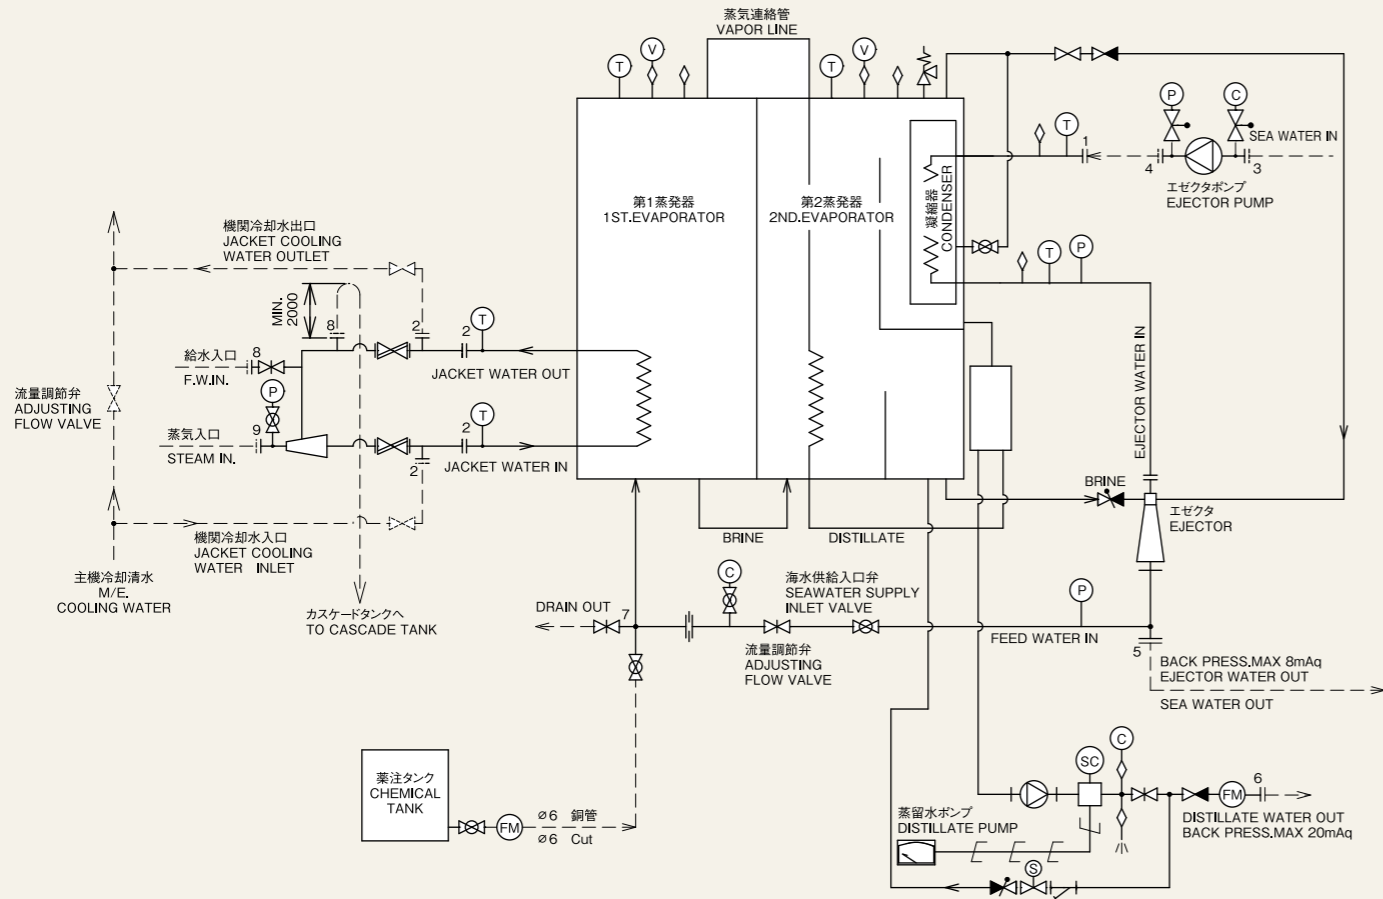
蒸気連絡管
VAPOR LINE

T V T V

第1蒸発器
1ST.EVAPORATOR

第2蒸発器
2ND.EVAPORATOR

凝縮器
CONDENSER

P C
T
1
4
3
SEA WATER IN
エゼクタポンプ
EJECTOR PUMP

T P

機関冷却水出口
JACKET COOLING
WATER OUTLET

MIN. 2000
8
2
2 T
給水入口 8
F.W.IN.
JACKET WATER OUT

P
流量調節弁
ADJUSTING
FLOW VALVE

9
蒸気入口
STEAM IN.
2 T
JACKET WATER IN
2

機関冷却水入口
JACKET COOLING
WATER INLET

主機冷却清水
M/E.
COOLING WATER

カスケードタンクへ
TO CASCADE TANK

EJECTOR WATER IN

BRINE
エゼクタ
EJECTOR

BRINE
DISTILLATE

C
海水供給入口弁
SEAWATER SUPPLY
INLET VALVE
DRAIN OUT 7
P
FEED WATER IN
流量調節弁
ADJUSTING
FLOW VALVE

5
BACK PRESS.MAX 8mAq
EJECTOR WATER OUT
SEA WATER OUT

C
SC
6
FM
DISTILLATE WATER OUT
BACK PRESS.MAX 20mAq

蒸留水ポンプ
DISTILLATE PUMP

S

薬注タンク
CHEMICAL
TANK
FM
ø6 銅管
ø6 Cut